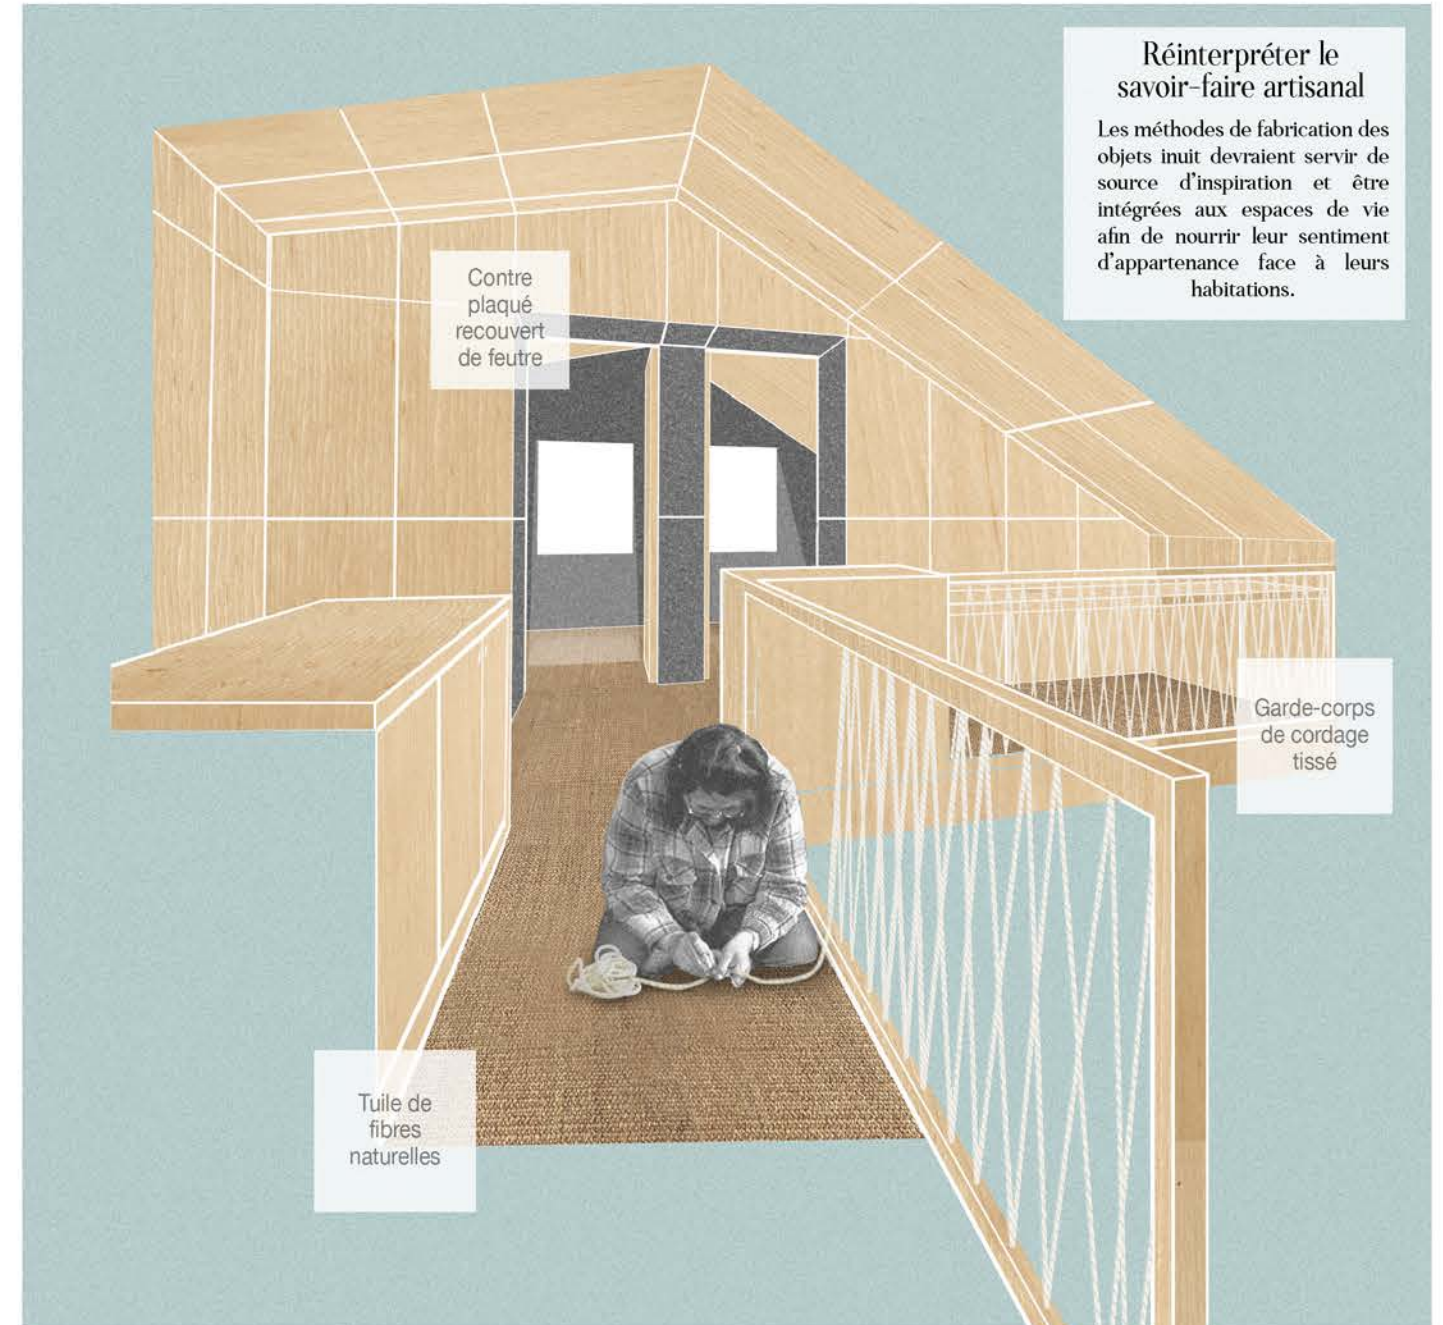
Réinterpréter le savoir-faire artisanal

Les méthodes de fabrication des objets inuit devraient servir de source d'inspiration et être intégrées aux espaces de vie afin de nourrir leur sentiment d'appartenance face à leurs habitations.

Contre plaqué recouvert de feutre

Garde-corps de cordage tissé

Tuile de fibres naturelles